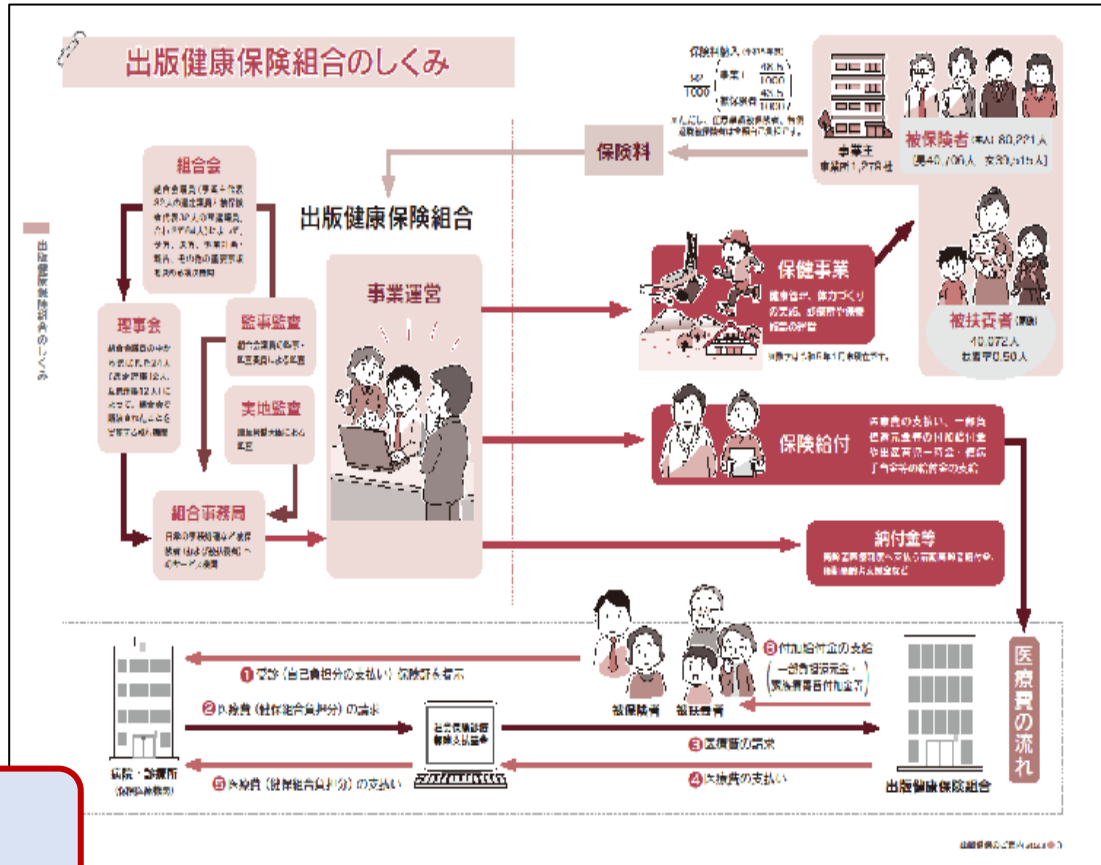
出版健康保険組合のしくみ

保険料負担 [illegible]
事業主 $\frac{48.5}{1000}$
被保険者 $\frac{48.5}{1000}$
$\frac{97}{1000}$

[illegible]

事業主
事業所1,278社

被保険者(本人)80,221人
(男40,706人 女39,515人)

保険料

出版健康保険組合

組合会
組合会議員(事業主代表32人の選定議員・被保険者代表32人の互選議員、合わせて64人)により、予算、決算、事業計画、規約、その他の重要事項を決める議決機関

理事会
組合会議員の中から選ばれた24人(選定理事12人、互選理事12人)によって、組合会の議決されたことを執行する執行機関

監事監査
組合会議員(各1名・監事2名)による監査

実地監査
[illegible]による監査

組合事務局
日常の事務処理及び健康保険法及び組合規約への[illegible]業務

事業運営

保健事業
健康増進、体力づくりの支援、疾病予防や健康管理の評価

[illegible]

被扶養者(家族)
40,872人
扶養率0.50人

保険給付
医療費の支払い、一部負担還元金等の付加給付金や出産育児一時金・埋葬料等の給付金の支給

納付金等
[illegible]

医療費の流れ

① 受診(自己負担分の支払い) 保険証を提示
② 診療費(健保組合負担分)の請求
③ 医療費の請求
④ 診療費の支払い
⑤ 診療費(健保組合負担分)の支払い
⑥ 付加給付金の支給
(一部負担還元金・家族療養費付加金等)

病院・診療所
(保険医療機関)

社会保険診療報酬支払基金

被保険者 被扶養者

出版健康保険組合

出版健康保険組合のしくみ

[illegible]